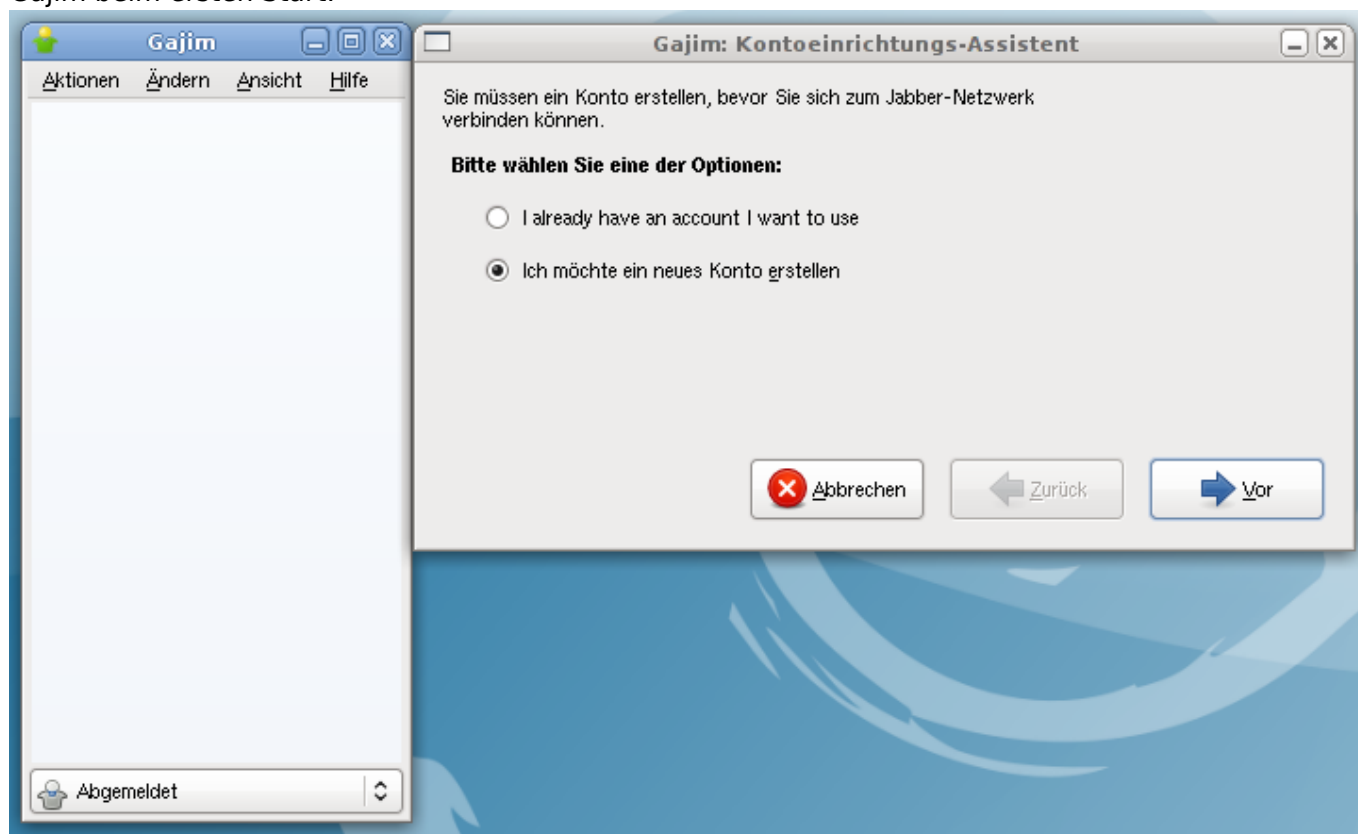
Gajim

Aktionen Ändern Ansicht Hilfe

Abgemeldet

Gajim: Kontoeinrichtungs-Assistent

Sie müssen ein Konto erstellen, bevor Sie sich zum Jabber-Netzwerk verbinden können.

Bitte wählen Sie eine der Optionen:

I already have an account I want to use

Ich möchte ein neues Konto erstellen

Abbrechen

Zurück

Vor